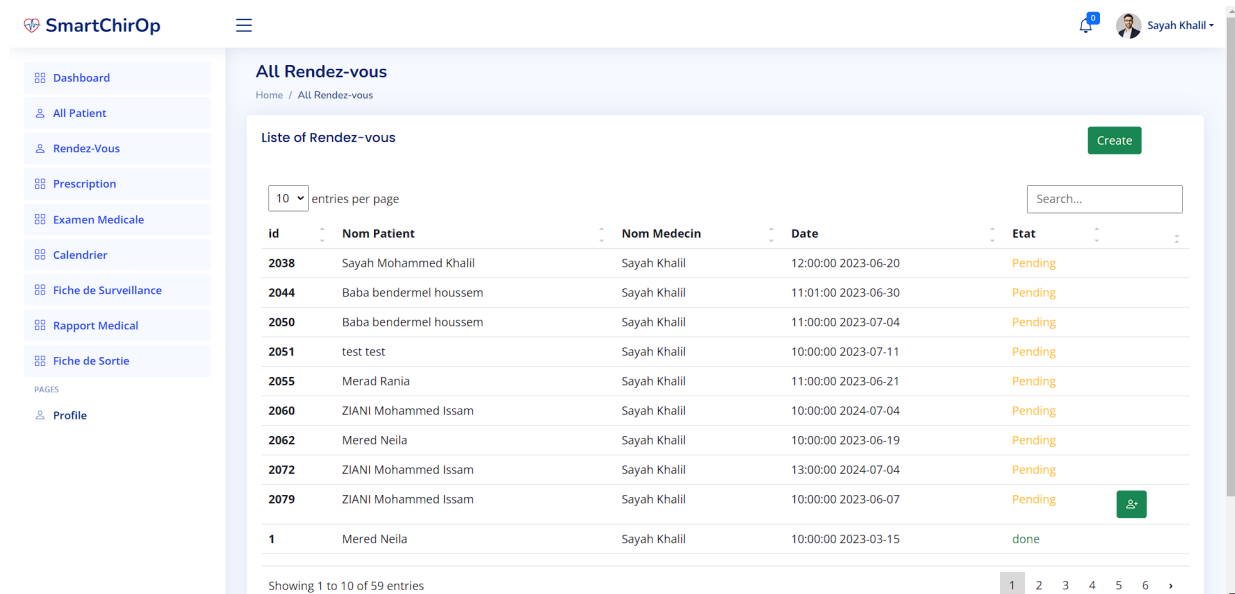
SmartChirOp

0

Sayah Khalil

Dashboard
All Patient
Rendez-Vous
Prescription
Examen Medicale
Calendrier
Fiche de Surveillance
Rapport Medical
Fiche de Sortie
PAGES
Profile

All Rendez-vous

Home / All Rendez-vous

Liste of Rendez-vous

Create

10 entries per page

Search...

| id | Nom Patient | Nom Medecin | Date | Etat | |
|---|---|---|---|---|---|
| 2038 | Sayah Mohammed Khalil | Sayah Khalil | 12:00:00 2023-06-20 | Pending | |
| 2044 | Baba bendermel houssem | Sayah Khalil | 11:01:00 2023-06-30 | Pending | |
| 2050 | Baba bendermel houssem | Sayah Khalil | 11:00:00 2023-07-04 | Pending | |
| 2051 | test test | Sayah Khalil | 10:00:00 2023-07-11 | Pending | |
| 2055 | Merad Rania | Sayah Khalil | 11:00:00 2023-06-21 | Pending | |
| 2060 | ZIANI Mohammed Issam | Sayah Khalil | 10:00:00 2024-07-04 | Pending | |
| 2062 | Mered Neila | Sayah Khalil | 10:00:00 2023-06-19 | Pending | |
| 2072 | ZIANI Mohammed Issam | Sayah Khalil | 13:00:00 2024-07-04 | Pending | |
| 2079 | ZIANI Mohammed Issam | Sayah Khalil | 10:00:00 2023-06-07 | Pending | |
| 1 | Mered Neila | Sayah Khalil | 10:00:00 2023-03-15 | done | |

Showing 1 to 10 of 59 entries

1 2 3 4 5 6 ›